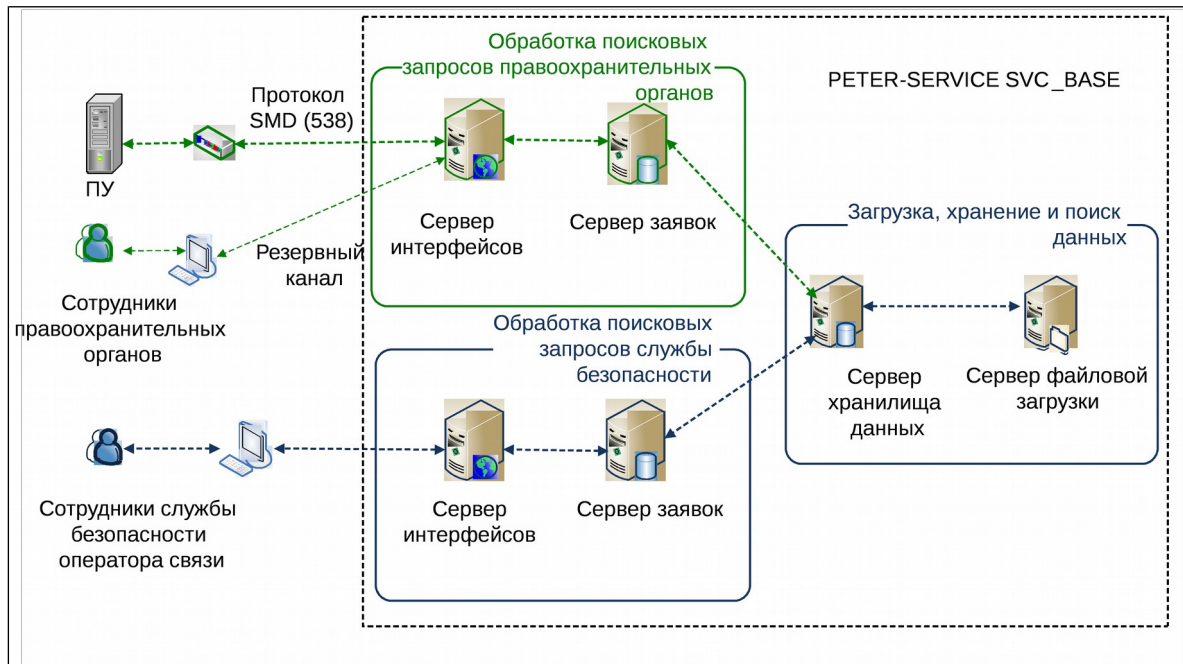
Обработка поисковых запросов правоохранительных органов

PETER-SERVICE SVC_BASE

Протокол SMD (538)

ПУ

Сервер интерфейсов

Сервер заявок

Загрузка, хранение и поиск данных

Резервный канал

Сотрудники правоохранительных органов

Обработка поисковых запросов службы безопасности

Сервер хранилища данных

Сервер файловой загрузки

Сотрудники службы безопасности оператора связи

Сервер интерфейсов

Сервер заявок